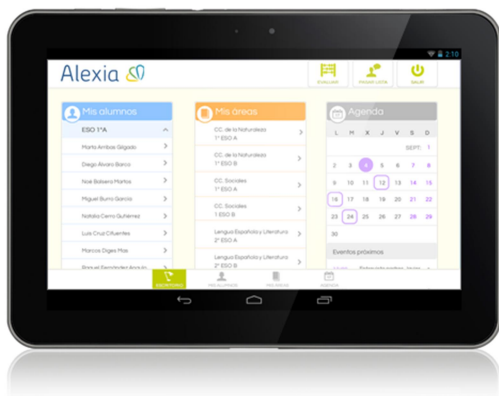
2:10

Alexia

EVALUAR

PASAR LISTA

SALIR

Mis alumnos

ESO 1ºA

Marta Ambos Gilgado

Diego Alvaro Barco

Noé Balsera Martos

Miguel Burro García

Natalia Cerro Gutiérrez

Luis Cruz Cifuentes

Marcos Diges Mas

Raquel Fernández Arqu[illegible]

Mis areas

CC. de la Naturaleza 1º ESO A

CC. de la Naturaleza 1º ESO B

CC. Sociales 1º ESO A

CC. Sociales 1 ESO B

Lengua Española y Literatura 2º ESO A

Lengua Española y Literatura 2º ESO B

Agenda

| L | M | X | J | V | S | D |
|---|---|---|---|---|---|---|
| | | | | | SEPT. | 1 |
| 2 | 3 | 4 | 5 | 6 | 7 | 8 |
| 9 | 10 | 11 | 12 | 13 | 14 | 15 |
| 16 | 17 | 18 | 19 | 20 | 21 | 22 |
| 23 | 24 | 25 | 26 | 27 | 28 | 29 |
| 30 | | | | | | |

Eventos próximos

Reunión padres, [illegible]

ESCRITORIO

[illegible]

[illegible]

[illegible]